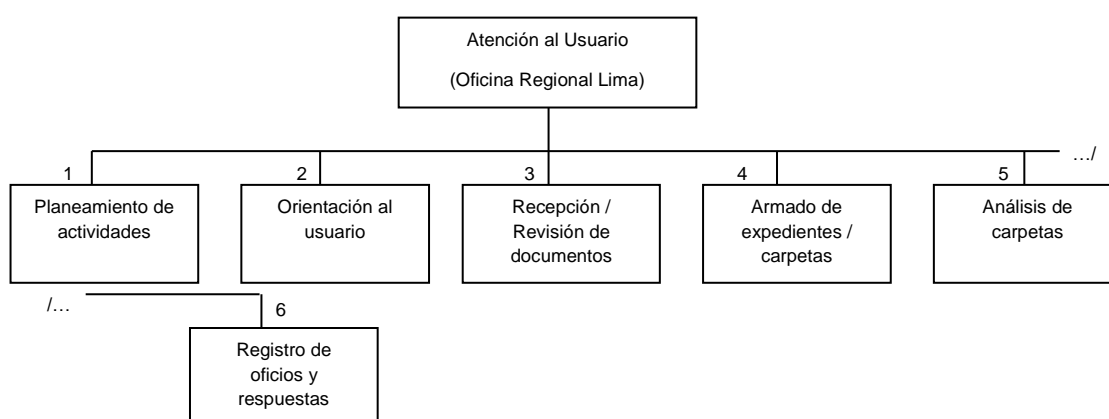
Atención al Usuario

(Oficina Regional Lima)

…/

1
Planeamiento de actividades

2
Orientación al usuario

3
Recepción / Revisión de documentos

4
Armado de expedientes / carpetas

5
Análisis de carpetas

/…

6
Registro de oficios y respuestas